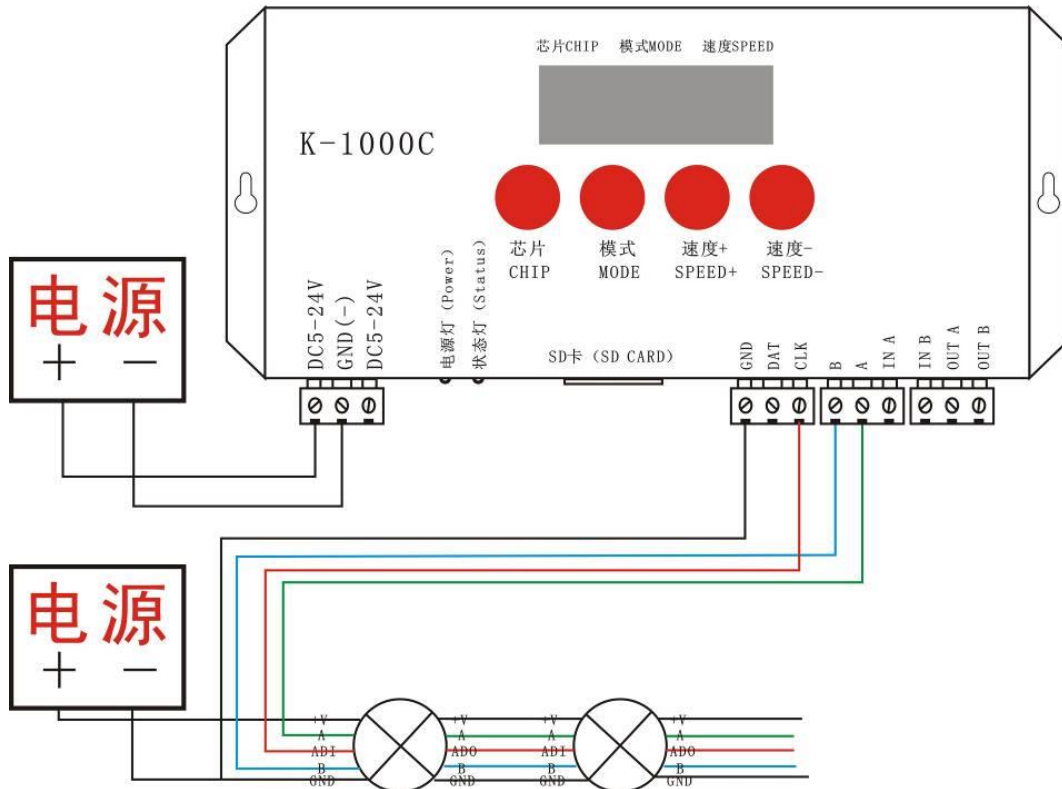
芯片CHIP 模式MODE 速度SPEED

K-1000C

芯片
CHIP

模式
MODE

速度+
SPEED+

速度-
SPEED-

电源
+ −

DC5-24V
GND(-)
DC5-24V

电源灯 (Power)
状态灯 (Status)

SD卡 (SD CARD)

GND
DAT
CLK

B
A
IN A

IN B
OUT A
OUT B

电源
+ −

+V
A
ADI
B
GND

+V
A
ADO
B
GND

+V
A
ADI
B
GND

+V
A
ADO
B
GND